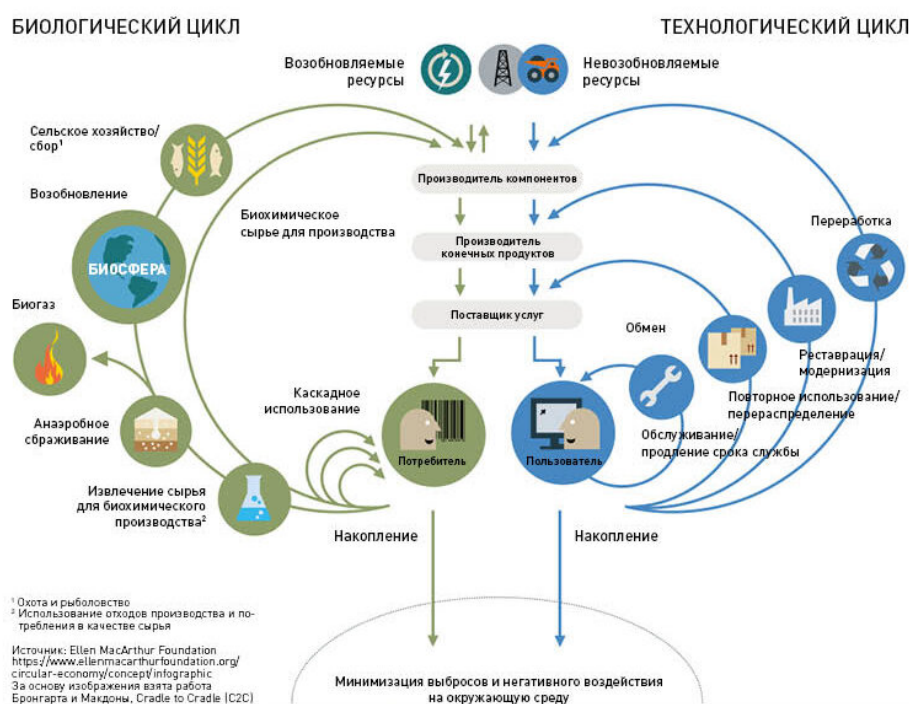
БИОЛОГИЧЕСКИЙ ЦИКЛ

ТЕХНОЛОГИЧЕСКИЙ ЦИКЛ

Возобновляемые ресурсы

Невозобновляемые ресурсы

Сельское хозяйство/сбор¹

Возобновление

БИОСФЕРА

Биохимическое сырье для производства

Производитель компонентов

Производитель конечных продуктов

Поставщик услуг

Переработка

Биогаз

Обмен

Реставрация/модернизация

Повторное использование/перераспределение

Каскадное использование

Анаэробное сбраживание

Потребитель

Пользователь

Обслуживание/продление срока службы

Извлечение сырья для биохимического производства²

Накопление

Накопление

¹ Охота и рыболовство
² Использование отходов производства и потребления в качестве сырья

Источник: Ellen MacArthur Foundation
https://www.ellenmacarthurfoundation.org/circular-economy/concept/infographic
За основу изображения взята работа Бронгарта и Макдоны, Cradle to Cradle (C2C)

Минимизация выбросов и негативного воздействия на окружающую среду